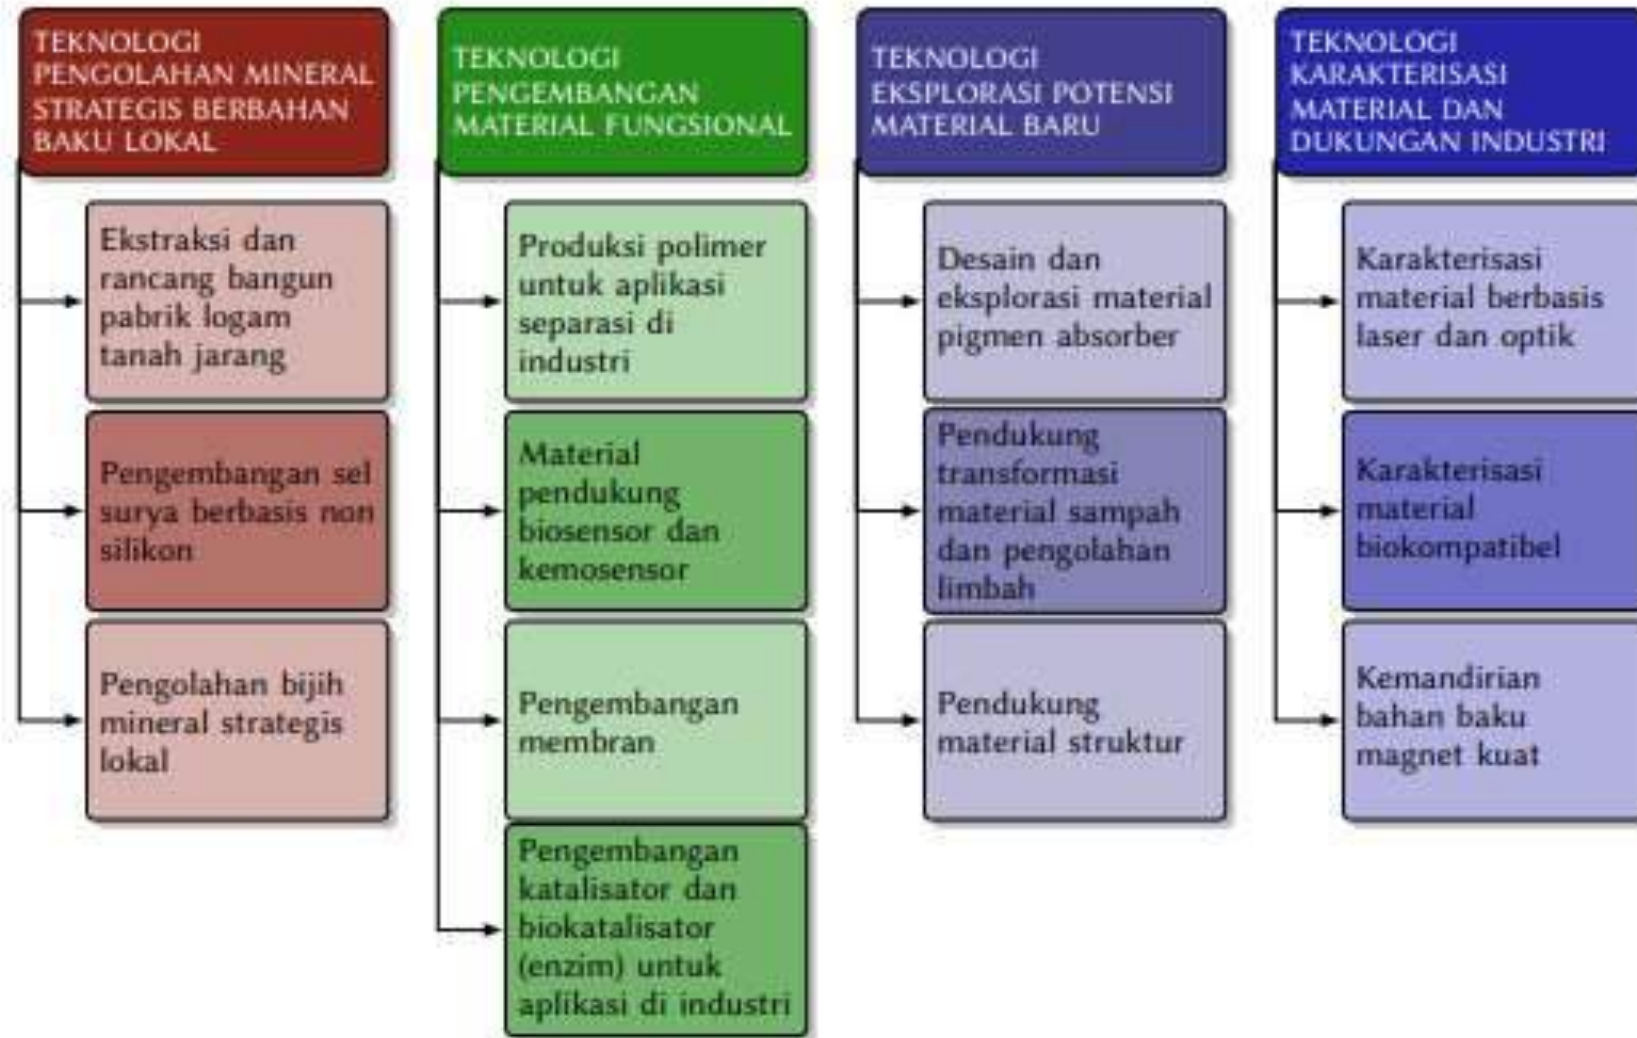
TEKNOLOGI PENGOLAHAN MINERAL STRATEGIS BERBAHAN BAKU LOKAL

Ekstraksi dan rancang bangun pabrik logam tanah jarang

Pengembangan sel surya berbasis non silikon

Pengolahan bijih mineral strategis lokal

TEKNOLOGI PENGEMBANGAN MATERIAL FUNGSIONAL

Produksi polimer untuk aplikasi separasi di industri

Material pendukung biosensor dan kemosensor

Pengembangan membran

Pengembangan katalisator dan biokatalisator (enzim) untuk aplikasi di industri

TEKNOLOGI EKSPLORASI POTENSI MATERIAL BARU

Desain dan eksplorasi material pigmen absorber

Pendukung transformasi material sampah dan pengolahan limbah

Pendukung material struktur

TEKNOLOGI KARAKTERISASI MATERIAL DAN DUKUNGAN INDUSTRI

Karakterisasi material berbasis laser dan optik

Karakterisasi material biokompatibel

Kemandirian bahan baku magnet kuat